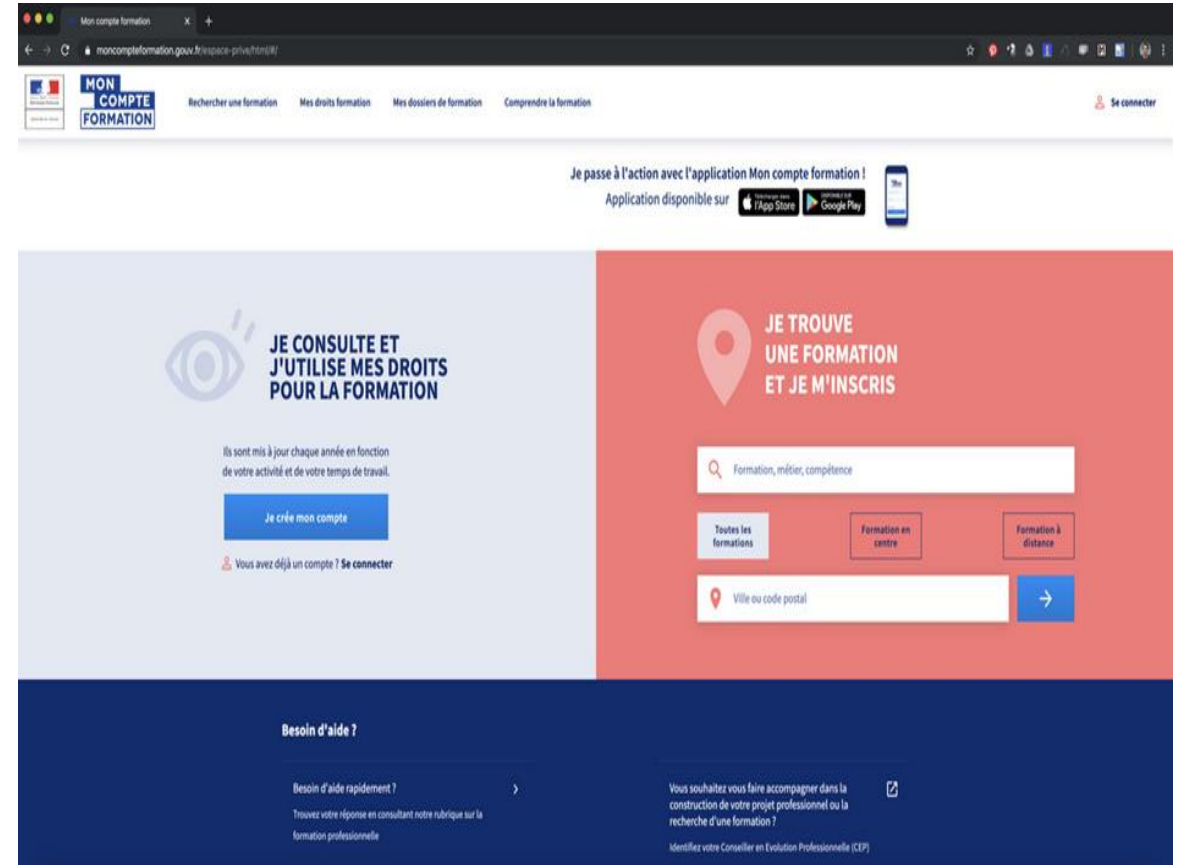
Mon compte formation

moncompteformation.gouv.fr/espace-prive/html/#/

MON COMPTE FORMATION

Rechercher une formation

Mes droits formation

Mes dossiers de formation

Comprendre la formation

Se connecter

Je passe à l'action avec l'application Mon compte formation !

Application disponible sur

l'App Store

Google Play

JE CONSULTE ET J'UTILISE MES DROITS POUR LA FORMATION

Ils sont mis à jour chaque année en fonction de votre activité et de votre temps de travail.

Je crée mon compte

Vous avez déjà un compte ? Se connecter

JE TROUVE UNE FORMATION ET JE M'INSCRIS

Formation, métier, compétence

Toutes les formations

Formation en centre

Formation à distance

Ville ou code postal

Besoin d'aide ?

Besoin d'aide rapidement ?

Trouvez votre réponse en consultant notre rubrique sur la formation professionnelle

Vous souhaitez vous faire accompagner dans la construction de votre projet professionnel ou la recherche d'une formation ?

Identifiez votre Conseiller en Evolution Professionnelle (CEP)